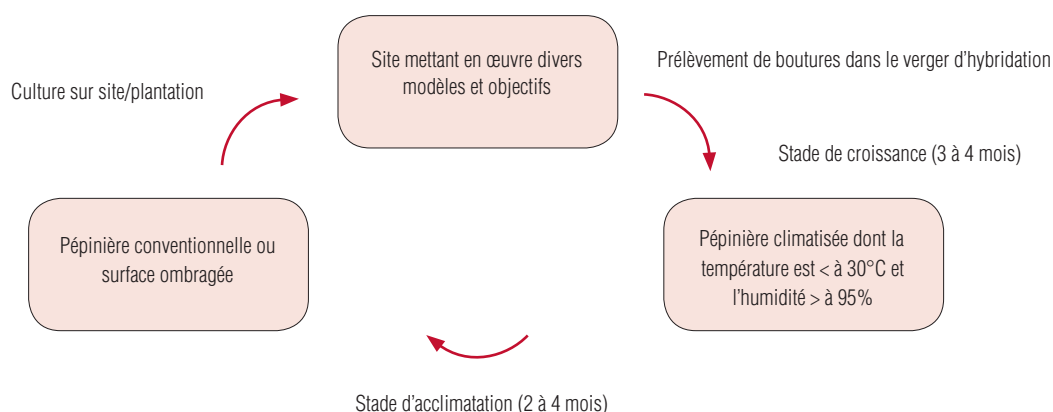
Site mettant en œuvre divers modèles et objectifs

Prélèvement de boutures dans le verger d'hybridation

Stade de croissance (3 à 4 mois)

Pépinière climatisée dont la température est < à 30°C et l'humidité > à 95%

Stade d'acclimatation (2 à 4 mois)

Pépinière conventionnelle ou surface ombragée

Culture sur site/plantation